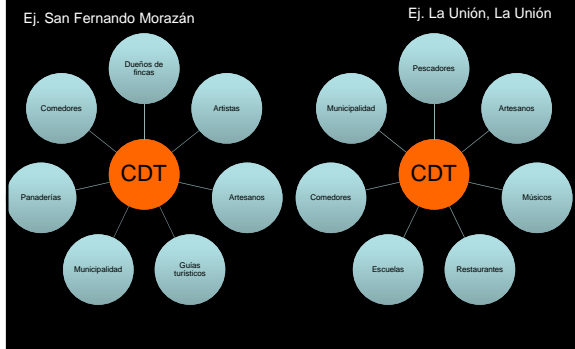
Ej. San Fernando Morazán

Dueños de fincas

Comedores

Artistas

CDT

Panaderías

Artesanos

Municipalidad

Guías turísticos

Ej. La Unión, La Unión

Pescadores

Municipalidad

Artesanos

CDT

Comedores

Músicos

Escuelas

Restaurantes